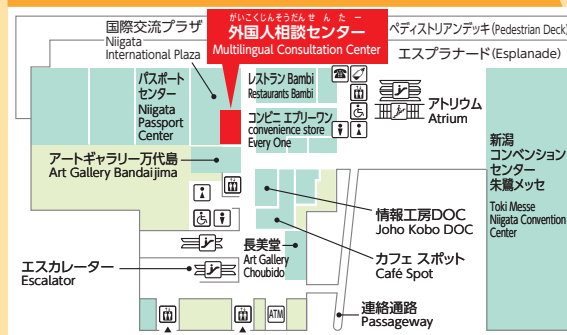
がいこくじんそうだんせんたー
外国人相談センター
Multilingual Consultation Center

国際交流プラザ
Niigata International Plaza

ペデストリアンデッキ(Pedestrian Deck)

エスプラナード(Esplanade)

パスポートセンター
Niigata Passport Center

レストラン Bambi
Restaurants Bambi

コンビニ エブリーワン
convenience store
Every One

アトリウム
Atrium

新潟コンベンションセンター
朱鷺メッセ
Toki Messe
Niigata Convention Center

アートギャラリー万代島
Art Gallery Bandaijima

情報工房DOC
Joho Kobo DOC

長美堂
Art Gallery
Choubido

カフェ スポット
Café Spot

エスカレーター
Escalator

ATM

連絡通路
Passageway